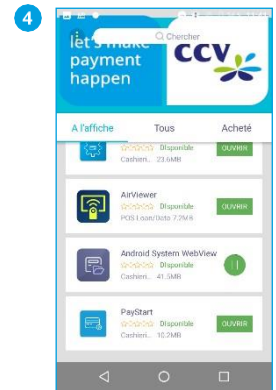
4

Chercher

let's make payment happen

CCV

A l'affiche Tous Acheté

☆☆☆☆☆ Disponible
Cashieri... 23.6MB
OUVRIR

AirViewer
☆☆☆☆☆ Disponible
POS Loan/Outils 7.2MB
OUVRIR

Android System WebView
☆☆☆☆☆ Disponible
Cashieri... 41.5MB

PayStart
☆☆☆☆☆ Disponible
Cashieri... 10.2MB
OUVRIR